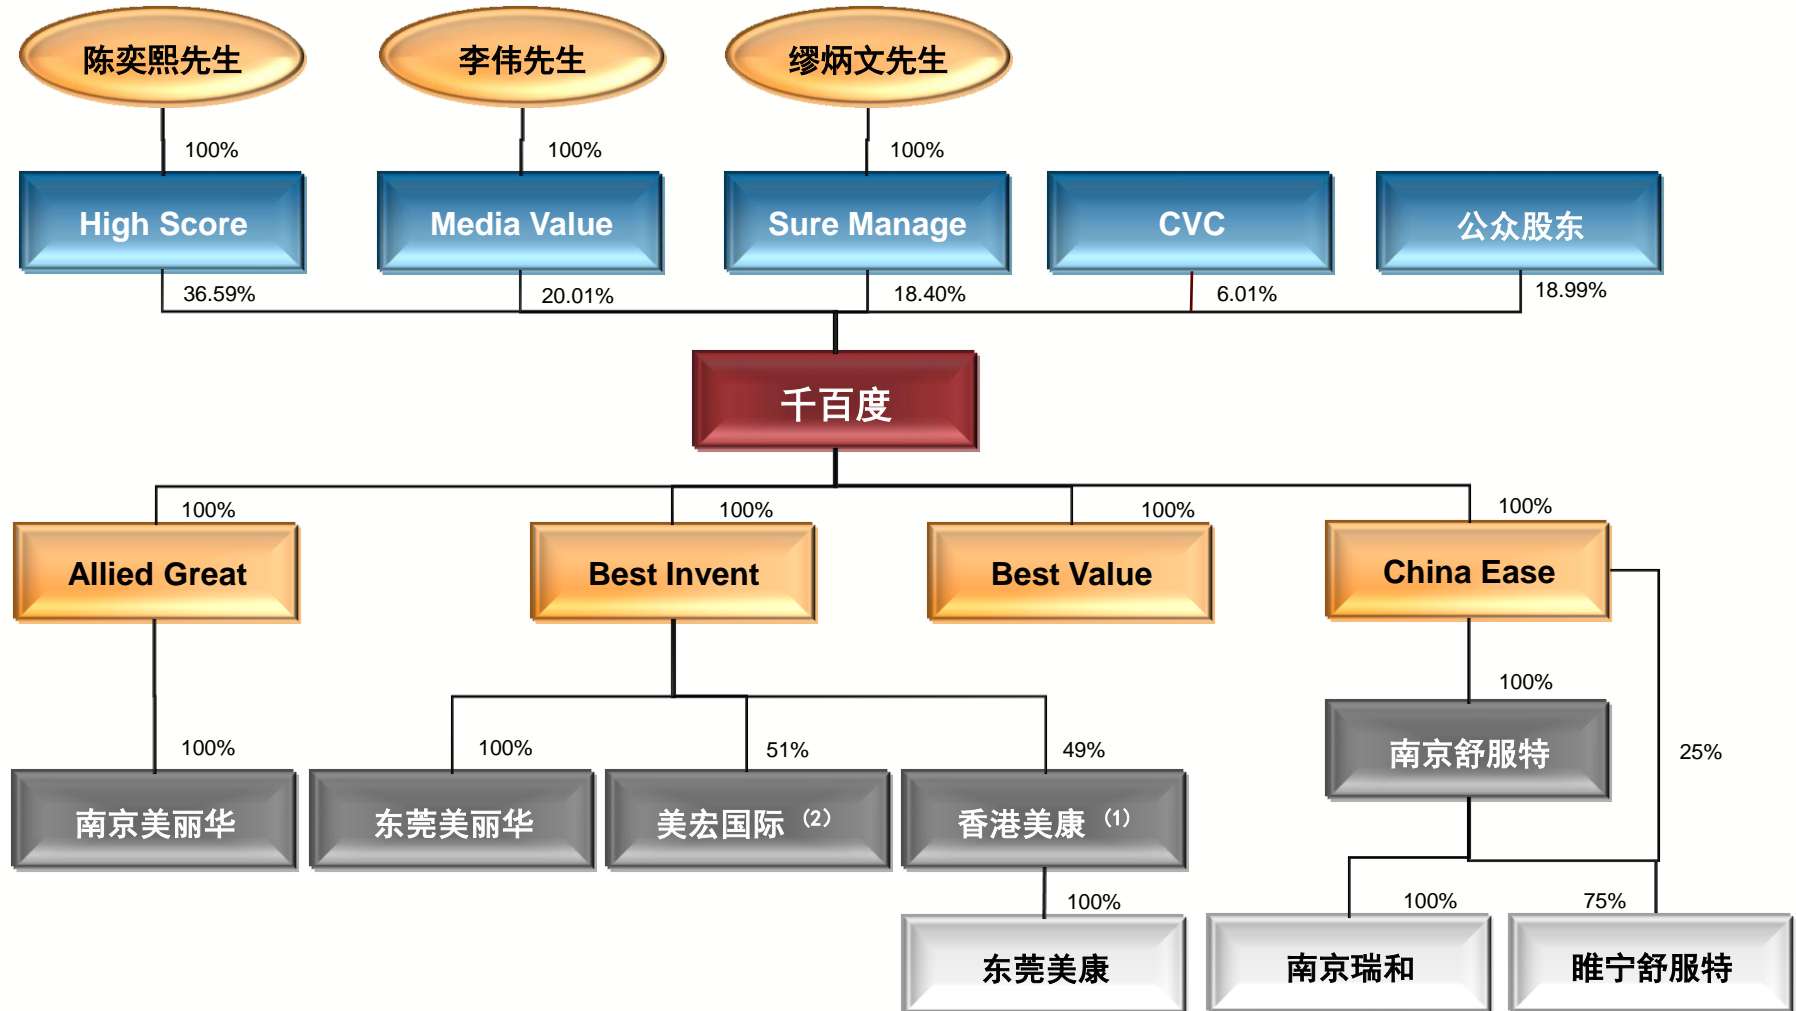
陈奕熙先生

李伟先生

缪炳文先生

100%

100%

100%

High Score

Media Value

Sure Manage

CVC

公众股东

36.59%

20.01%

18.40%

6.01%

18.99%

千百度

100%

100%

100%

100%

Allied Great

Best Invent

Best Value

China Ease

100%

100%

100%

51%

49%

25%

南京舒服特

南京美丽华

东莞美丽华

美宏国际（2）

香港美康（1）

100%

100%

75%

东莞美康

南京瑞和

睢宁舒服特